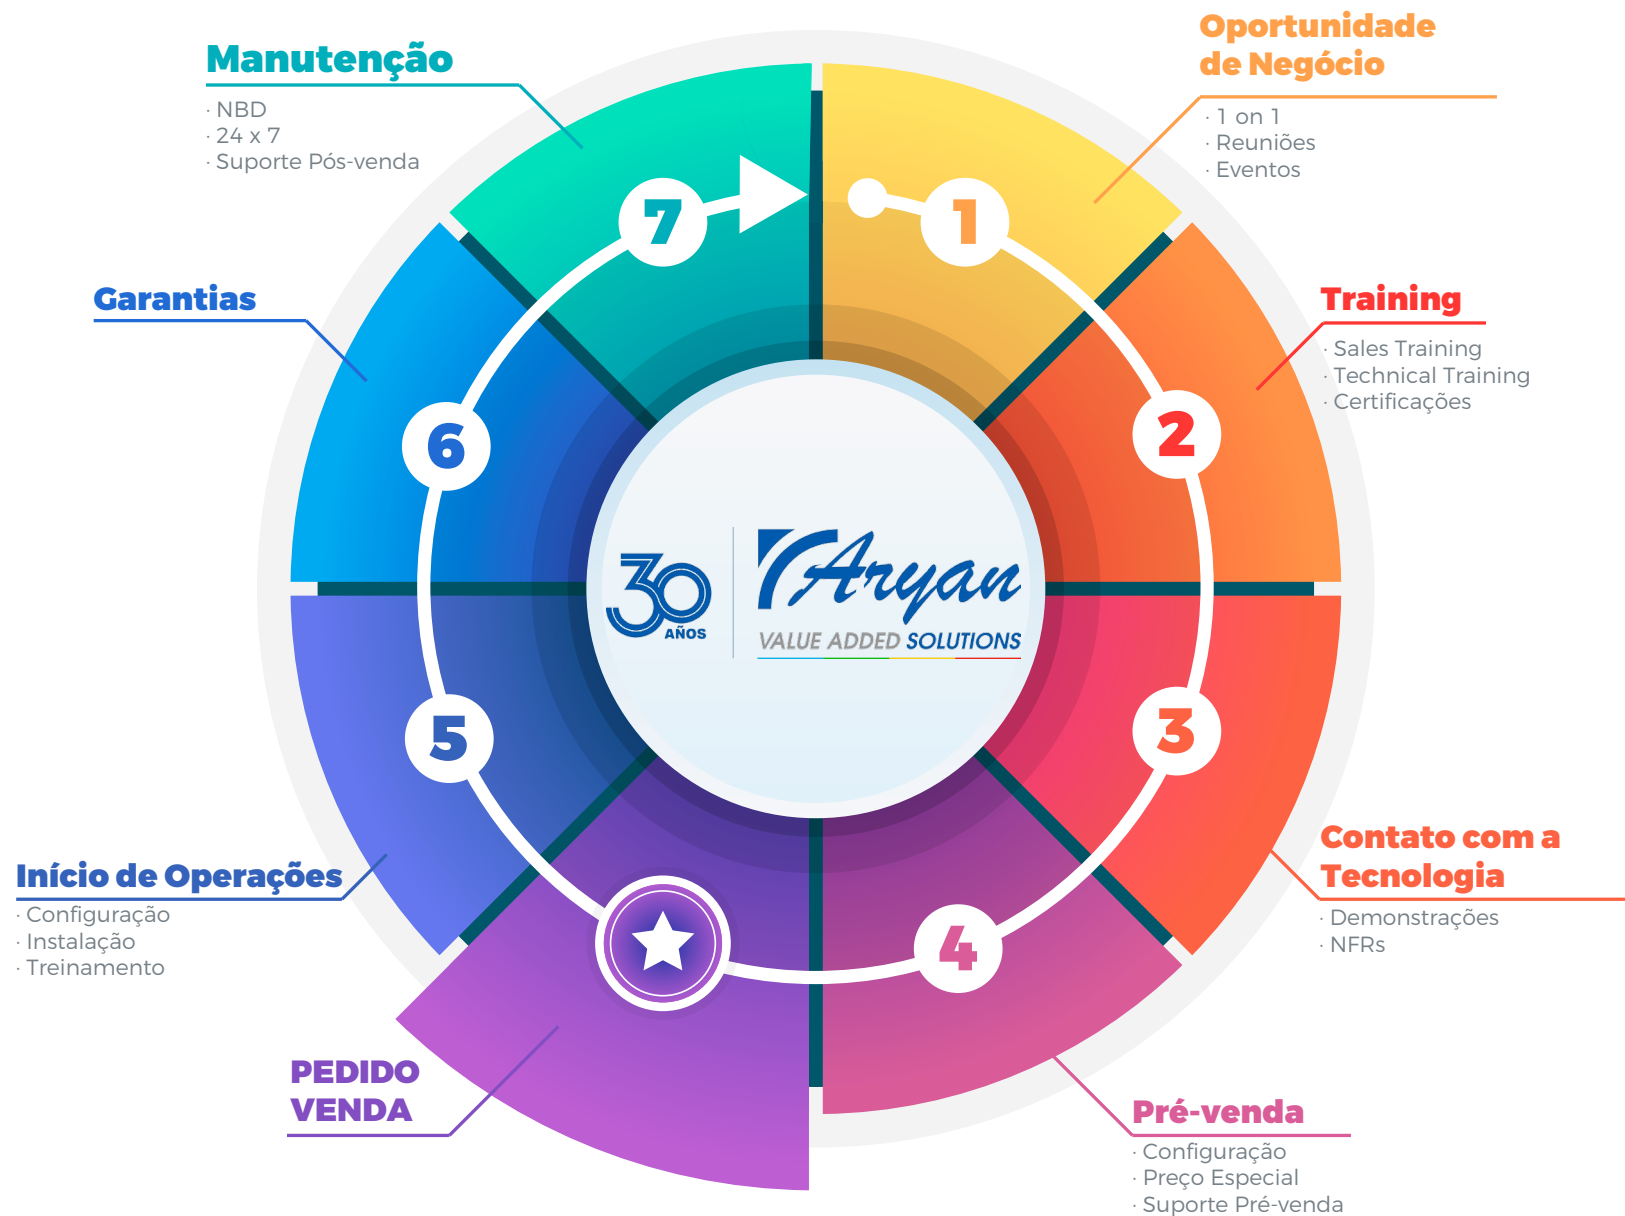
Manutenção
· NBD
· 24 x 7
· Suporte Pós-venda

Oportunidade de Negócio
· 1 on 1
· Reuniões
· Eventos

Garantias

Training
· Sales Training
· Technical Training
· Certificações

7
1
6
2

30 AÑOS

Aryan
VALUE ADDED SOLUTIONS

5
3
4

Início de Operações
· Configuração
· Instalação
· Treinamento

Contato com a Tecnologia
· Demonstrações
· NFRs

PEDIDO VENDA

Pré-venda
· Configuração
· Preço Especial
· Suporte Pré-venda